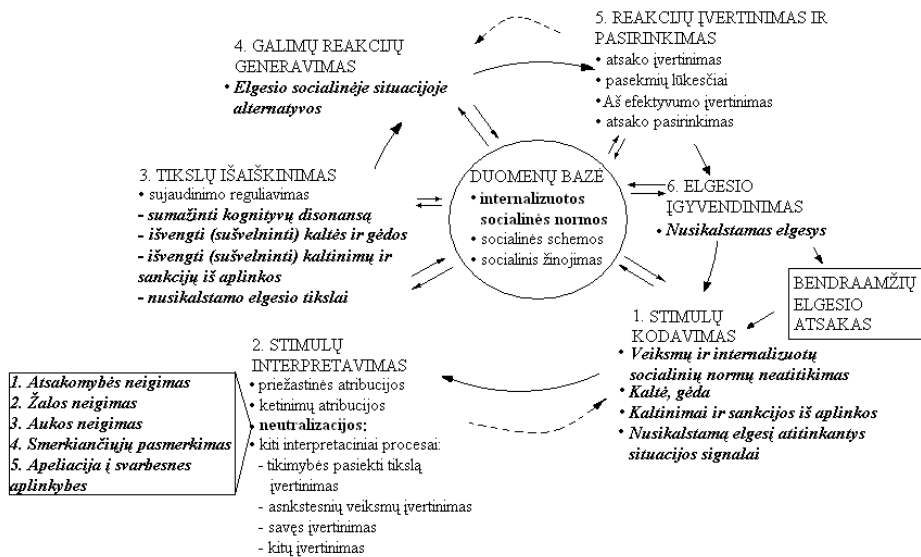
4. GALIMŲ REAKCIJŲ GENERAVIMAS
• Elgesio socialinėje situacijoje alternatyvos

5. REAKCIJŲ ĮVERTINIMAS IR PASIRINKIMAS
• atsako įvertinimas
• pasekmių lūkesčiai
• Aš efektyvumo įvertinimas
• atsako pasirinkimas

3. TIKSLŲ IŠAIŠKINIMAS
• sujaudinimo reguliavimas
- sumažinti kognityvų disonansą
- išvengti (sušvelninti) kaltės ir gėdos
- išvengti (sušvelninti) kaltinimų ir sankcijų iš aplinkos
- nusikalstamo elgesio tikslai

DUOMENŲ BAZĖ
• internalizuotos socialinės normos
• socialinės schemos
• socialinis žinojimas

6. ELGESIO ĮGYVENDINIMAS
• Nusikalstamas elgesys

BENDRAAMŽIŲ ELGESIO ATSAKAS

1. STIMULŲ KODAVIMAS
• Veiksmų ir internalizuotų socialinių normų neatitikimas
• Kaltė, gėda
• Kaltinimai ir sankcijos iš aplinkos
• Nusikalstamą elgesį atitinkantys situacijos signalai

2. STIMULŲ INTERPRETAVIMAS
• priežastinės atribucijos
• ketinimų atribucijos
• neutralizacijos;
• kiti interpretaciniai procesai:
- tikimybės pasiekti tikslą įvertinimas
- asnkstesnių veiksmų įvertinimas
- savęs įvertinimas
- kitų įvertinimas

1. Atsakomybės neigimas
2. Žalos neigimas
3. Aukos neigimas
4. Smerkiančiųjų pasmerkimas
5. Apeliacija į svarbesnes aplinkybes